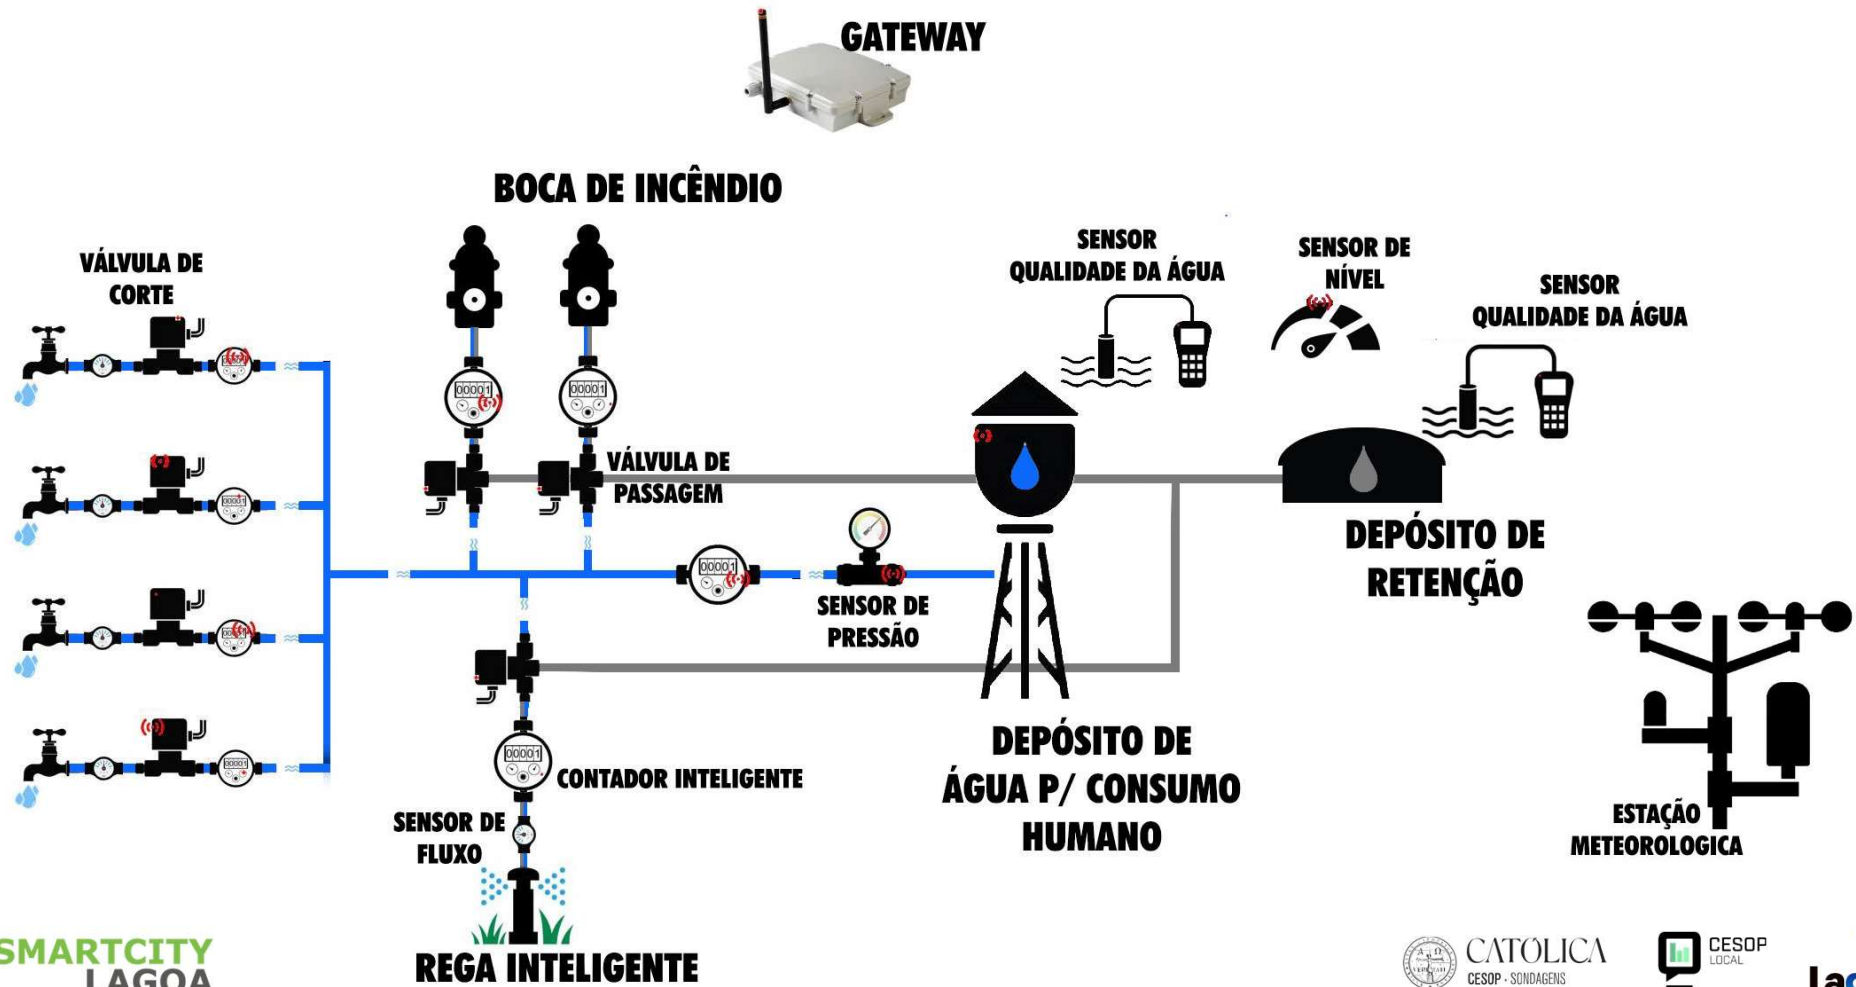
GATEWAY

BOCA DE INCÊNDIO

VÁLVULA DE CORTE

SENSOR QUALIDADE DA ÁGUA

SENSOR DE NÍVEL

SENSOR QUALIDADE DA ÁGUA

00001

00001

VÁLVULA DE PASSAGEM

DEPÓSITO DE RETENÇÃO

00001

00001

SENSOR DE PRESSÃO

00001

CONTADOR INTELIGENTE

DEPÓSITO DE ÁGUA P/ CONSUMO HUMANO

SENSOR DE FLUXO

ESTAÇÃO METEOROLOGICA

SMARTCITY LAGOA

REGA INTELIGENTE

CATÓLICA
CESOP · SONDAGENS

CESOP LOCAL

la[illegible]